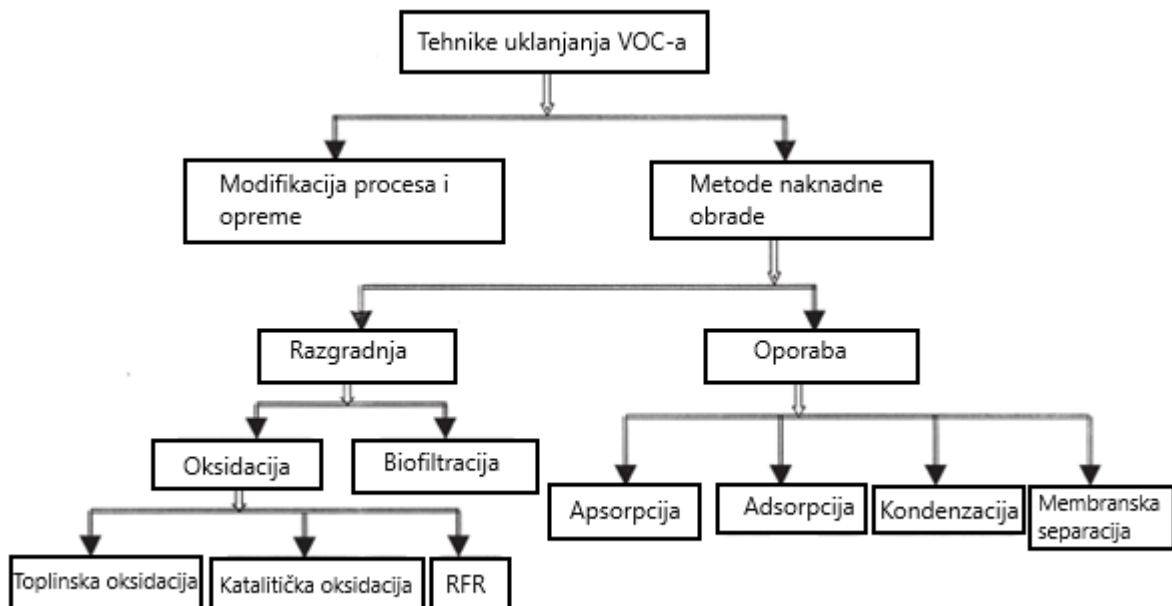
Tehnike uklanjanja VOC-a

Modifikacija procesa i opreme

Metode naknadne obrade

Razgradnja

Oporaba

Oksidacija

Biofiltracija

Apsorpcija

Adsorpcija

Kondenzacija

Membranska separacija

Toplinska oksidacija

Katalitička oksidacija

RFR